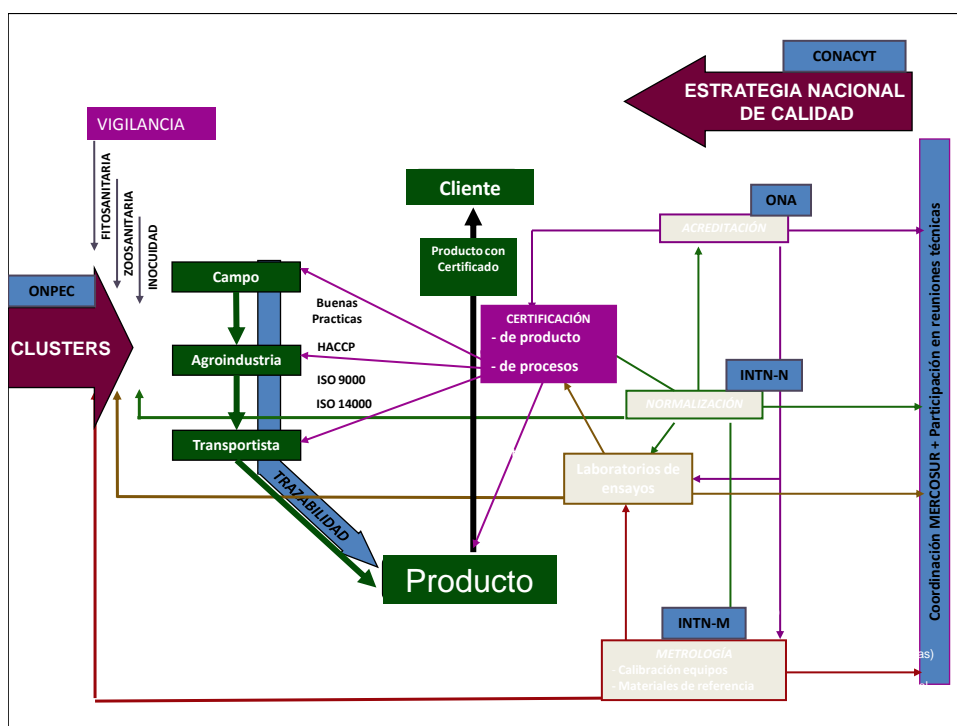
CONACYT

ESTRATEGIA NACIONAL DE CALIDAD

VIGILANCIA

FITOSANITARIA

ZOOSANITARIA

INOCUIDAD

Cliente

ONA

ACREDITACIÓN

Coordinación MERCOSUR + Participación en reuniones técnicas

Producto con Certificado

ONPEC

Campo

Buenas Practicas

CLUSTERS

CERTIFICACIÓN

- de producto

HACCP

- de procesos

Agroindustria

INTN-N

ISO 9000

NORMALIZACIÓN

ISO 14000

Transportista

Laboratorios de ensayos

TRAZABILIDAD

Producto

INTN-M

METROLOGÍA

Calibración equipos

Materiales de referencia